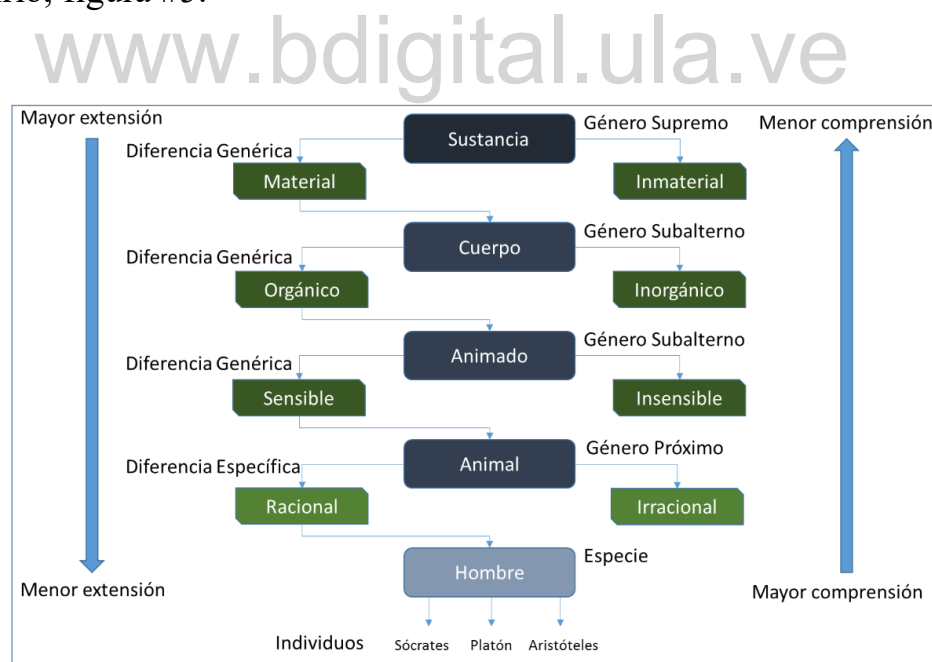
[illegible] figura #3:

www.bdigital.ula.ve

Mayor extensión

Sustancia
Género Supremo
Menor comprensión

Diferencia Genérica
Material
Inmaterial

Cuerpo
Género Subalterno

Diferencia Genérica
Orgánico
Inorgánico

Animado
Género Subalterno

Diferencia Genérica
Sensible
Insensible

Animal
Género Próximo

Diferencia Específica
Racional
Irracional

Hombre
Especie

Menor extensión
Mayor comprensión

Individuos Sócrates Platón Aristóteles